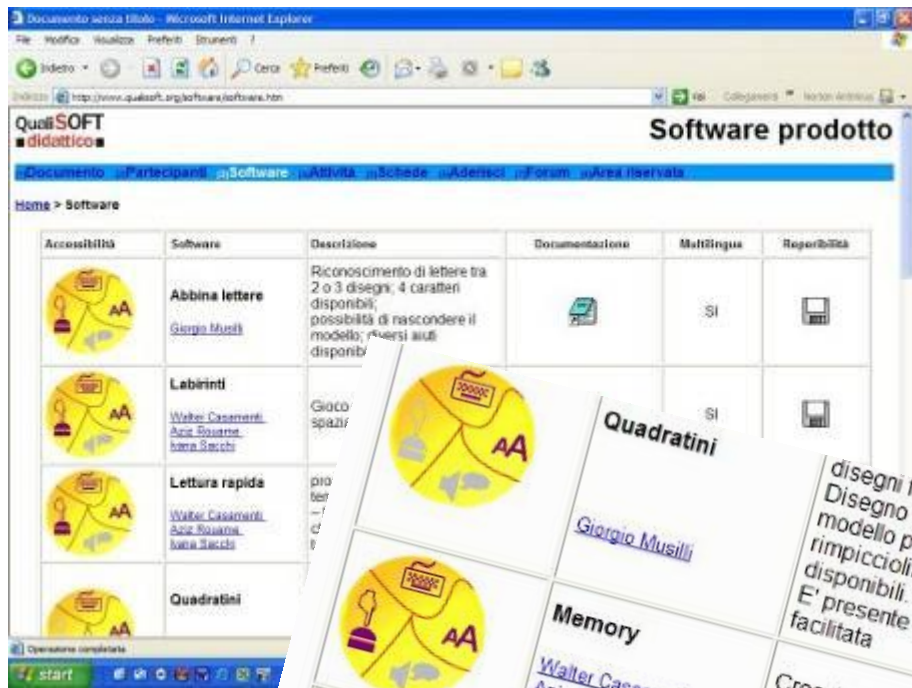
Documento senza titolo - Microsoft Internet Explorer

File Modifica Visualizza Preferiti Strumenti ?

Indietro Cerca Preferiti

Indirizzo http://www.qualisoft.org/software/software.htm Vai Collegamenti Norton AntiVirus

QualiSOFT didattico

Software prodotto

Documento Partecipanti Software Attività Schede Aderisci Forum Area riservata

Home > Software

| Accessibilità | Software | Descrizione | Documentazione | Multilingue | Reperibilità |
|---|---|---|---|---|---|
| AA | Abbina lettere Giorgio Musilli | Riconoscimento di lettere tra 2 o 3 disegni; 4 caratteri disponibili; possibilità di nascondere il modello; diversi aiuti disponib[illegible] | | SI | |
| AA | Labirinti Walter Casamenti Aziz Rouame Ivana Sacchi | Gioco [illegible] spazi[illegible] | | SI | |
| AA | Lettura rapida Walter Casamenti Aziz Rouame Ivana Sacchi | pro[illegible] tem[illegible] | | | |
| AA | Quadratini | | | | |

Operazione completata

start

| AA | Quadratini Giorgio Musilli | disegni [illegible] Disegno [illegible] modello p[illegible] rimpiccioli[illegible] disponibili. E' presente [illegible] facilitata |
|---|---|---|
| AA | Memory Walter Casa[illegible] | Cre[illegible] |